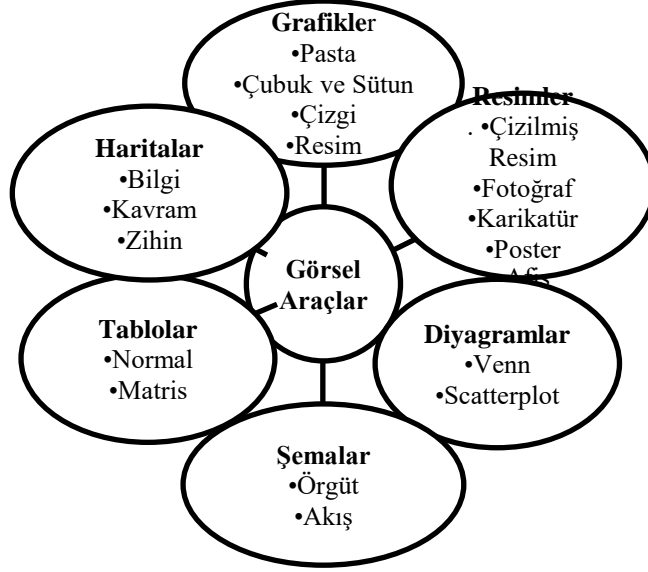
Grafikler
•Pasta
•Çubuk ve Sütun
•Çizgi
•Resim

Resimler
. •Çizilmiş Resim
•Fotoğraf
•Karikatür
•Poster
•Afiş

Haritalar
•Bilgi
•Kavram
•Zihin

Görsel Araçlar

Tablolar
•Normal
•Matris

Diyagramlar
•Venn
•Scatterplot

Şemalar
•Örgüt
•Akış